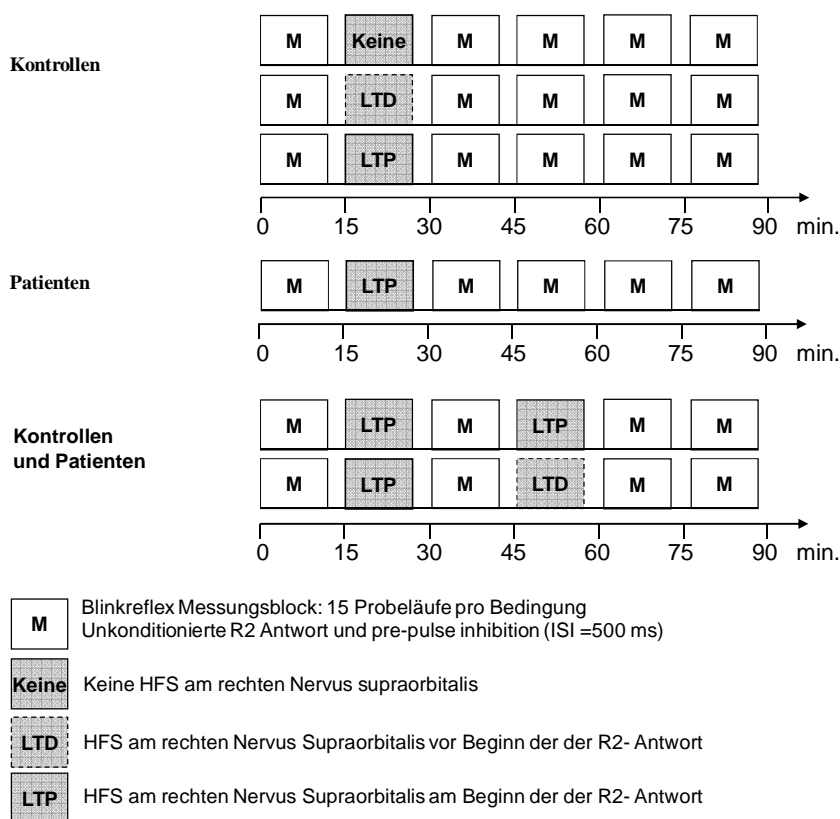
Kontrollen

| M | Keine | M | M | M | M |
|---|---|---|---|---|---|
| M | LTD | M | M | M | M |
| M | LTP | M | M | M | M |

0 15 30 45 60 75 90 min.

Patienten

| M | LTP | M | M | M | M |
|---|---|---|---|---|---|

0 15 30 45 60 75 90 min.

Kontrollen und Patienten

| M | LTP | M | LTP | M | M |
|---|---|---|---|---|---|
| M | LTP | M | LTD | M | M |

0 15 30 45 60 75 90 min.

M Blinkreflex Messungsblock: 15 Probeläufe pro Bedingung
Unkonditionierte R2 Antwort und pre-pulse inhibition (ISI =500 ms)

Keine Keine HFS am rechten Nervus supraorbitalis

LTD HFS am rechten Nervus Supraorbitalis vor Beginn der der R2- Antwort

LTP HFS am rechten Nervus Supraorbitalis am Beginn der der R2- Antwort